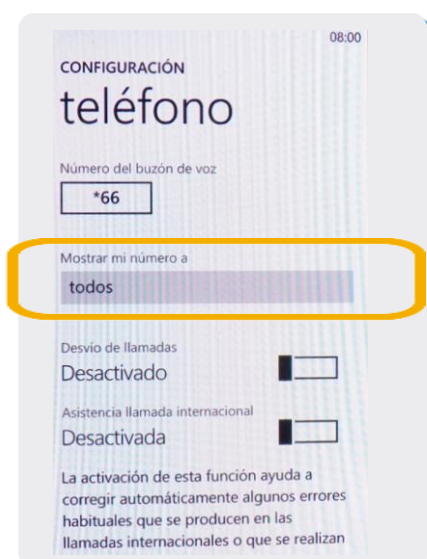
08:00

CONFIGURACIÓN

teléfono

Número del buzón de voz

*66

Mostrar mi número a

todos

Desvío de llamadas

Desactivado

Asistencia llamada internacional

Desactivada

La activación de esta función ayuda a corregir automáticamente algunos errores habituales que se producen en las llamadas internacionales o que se realizan